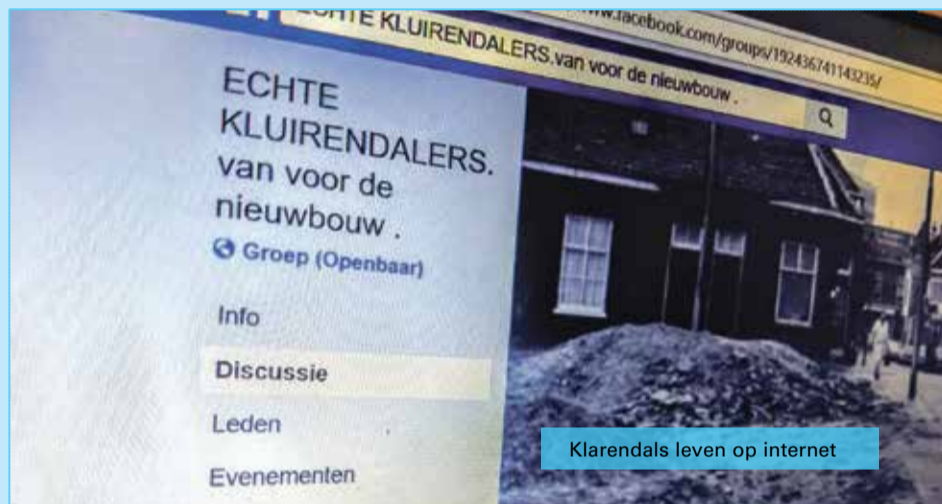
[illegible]www.facebook.com/groups/192436741143235/

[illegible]CHTE KLUIRENDALERS.van voor de nieuwbouw .

ECHTE KLUIRENDALERS. van voor de nieuwbouw .

Groep (Openbaar)

Info

Discussie

Leden

Evenementen

Klarendals leven op internet